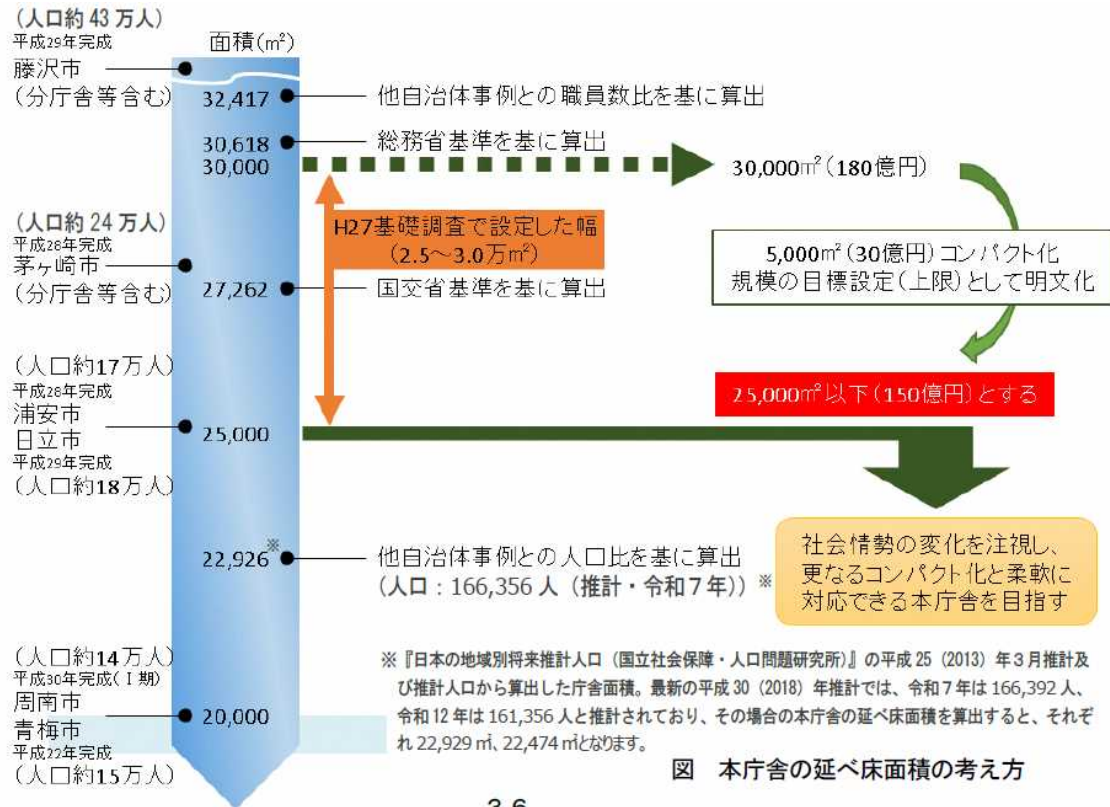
(人口約 43 万人)
平成29年完成
藤沢市
(分庁舎等含む)

面積($m^2$)

32,417 他自治体事例との職員数比を基に算出

30,618 総務省基準を基に算出
30,000

30,000㎡(180億円)

H27基礎調査で設定した幅 (2.5～3.0万㎡)

5,000㎡(30億円)コンパクト化
規模の目標設定(上限)として明文化

(人口約 24 万人)
平成28年完成
茅ヶ崎市
(分庁舎等含む)

27,262 国交省基準を基に算出

25,000㎡以下(150億円)とする

(人口約17万人)
平成28年完成
浦安市
日立市
平成29年完成
(人口約18万人)

25,000

22,926※ 他自治体事例との人口比を基に算出
(人口:166,356 人(推計・令和7年))※

社会情勢の変化を注視し、
更なるコンパクト化と柔軟に
対応できる本庁舎を目指す

(人口約14万人)
平成30年完成(Ⅰ期)
周南市
青梅市
平成22年完成
(人口約15万人)

20,000

※『日本の地域別将来推計人口(国立社会保障・人口問題研究所)』の平成 25 (2013) 年3月推計及び推計人口から算出した庁舎面積。最新の平成 30 (2018) 年推計では、令和7年は 166,392 人、令和 12 年は 161,356 人と推計されており、その場合の本庁舎の延べ床面積を算出すると、それぞれ 22,929 ㎡、22,474 ㎡となります。

図 本庁舎の延べ床面積の考え方

3-6